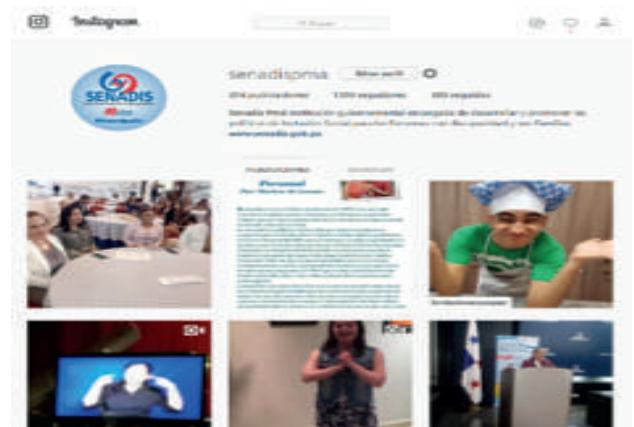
Instagram

Buscar

SENADIS

senadispma

Editar perfil

374 publicaciones 1.590 seguidores 465 seguidos

Senadis Pmá Institución gubernamental encargada de desarrollar y promover las políticas de Inclusión Social para las Personas con discapacidad y sus Familias. www.senadis.gob.pa

PUBLICACIONES

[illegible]

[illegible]